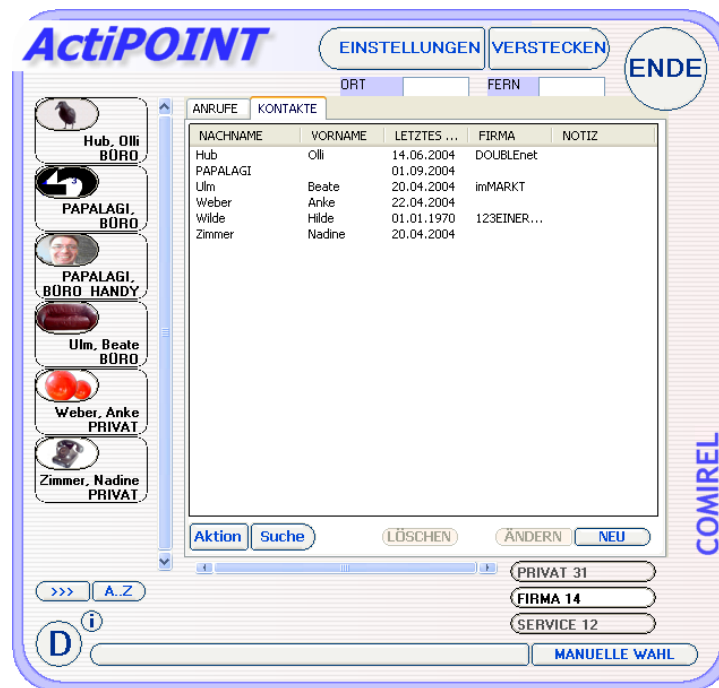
ActiPOINT

EINSTELLUNGEN VERSTECKEN

ENDE

ORT FERN

Hub, Olli
BÜRO

PAPALAGI,
BÜRO

PAPALAGI,
BÜRO_HANDY

Ulm, Beate
BÜRO

Weber, Anke
PRIVAT

Zimmer, Nadine
PRIVAT

ANRUFE KONTAKTE

| NACHNAME | VORNAME | LETZTES ... | FIRMA | NOTIZ |
|---|---|---|---|---|
| Hub | Olli | 14.06.2004 | DOUBLEnet | |
| PAPALAGI | | 01.09.2004 | | |
| Ulm | Beate | 20.04.2004 | imMARKT | |
| Weber | Anke | 22.04.2004 | | |
| Wilde | Hilde | 01.01.1970 | 123EINER... | |
| Zimmer | Nadine | 20.04.2004 | | |

Aktion Suche LÖSCHEN ÄNDERN NEU

COMIREL

>>> A..Z

PRIVAT 31
FIRMA 14
SERVICE 12

D i

MANUELLE WAHL